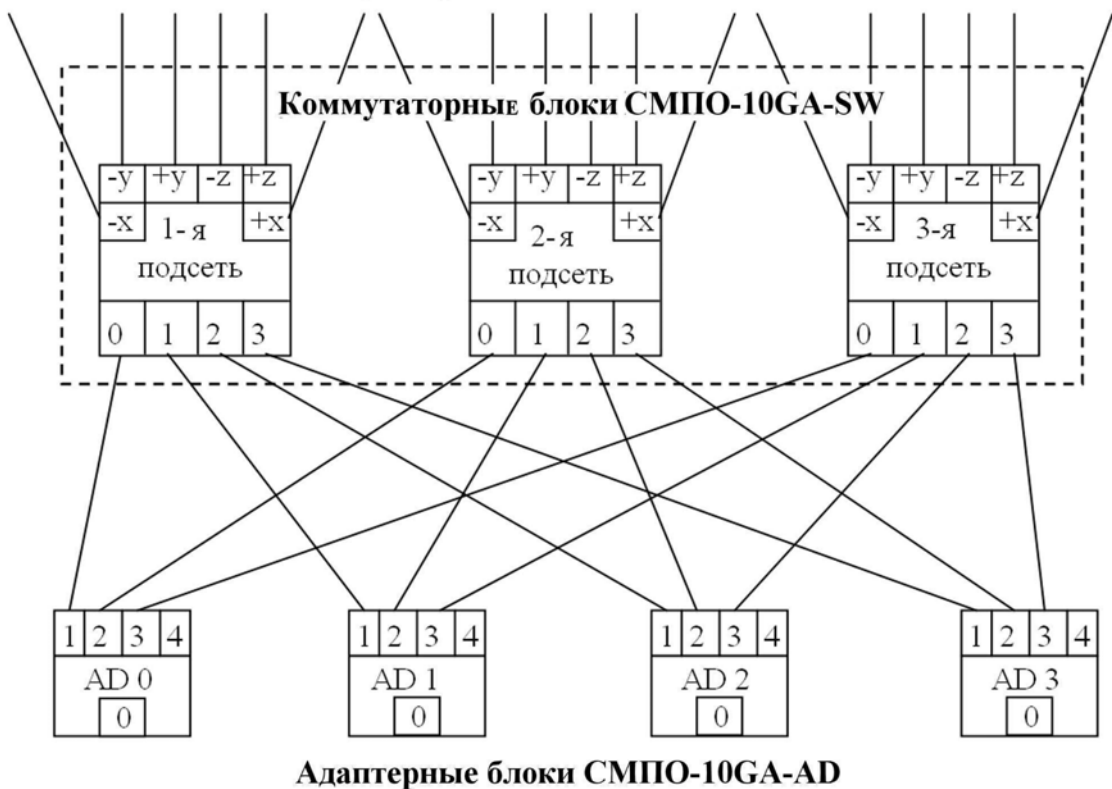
Коммутаторные блоки СМПО-10GA-SW

-y +y -z +z
-x 1-я +x
подсеть
0 1 2 3

-y +y -z +z
-x 2-я +x
подсеть
0 1 2 3

-y +y -z +z
-x 3-я +x
подсеть
0 1 2 3

1 2 3 4
AD 0
0

1 2 3 4
AD 1
0

1 2 3 4
AD 2
0

1 2 3 4
AD 3
0

Адаптерные блоки СМПО-10GA-AD